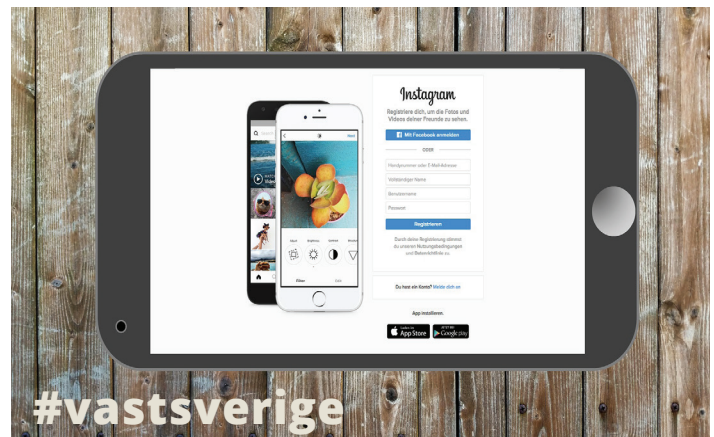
Instagram

Registriere dich, um die Fotos und Videos deiner Freunde zu sehen.

Mit Facebook anmelden

ODER

Handynummer oder E-Mail-Adresse

Vollständiger Name

Benutzername

Passwort

Registrieren

Durch deine Registrierung stimmst du unseren Nutzungsbedingungen und Datenrichtlinie zu.

Du hast ein Konto? Melde dich an

App installieren.

App Store

Google play

#vastsverige